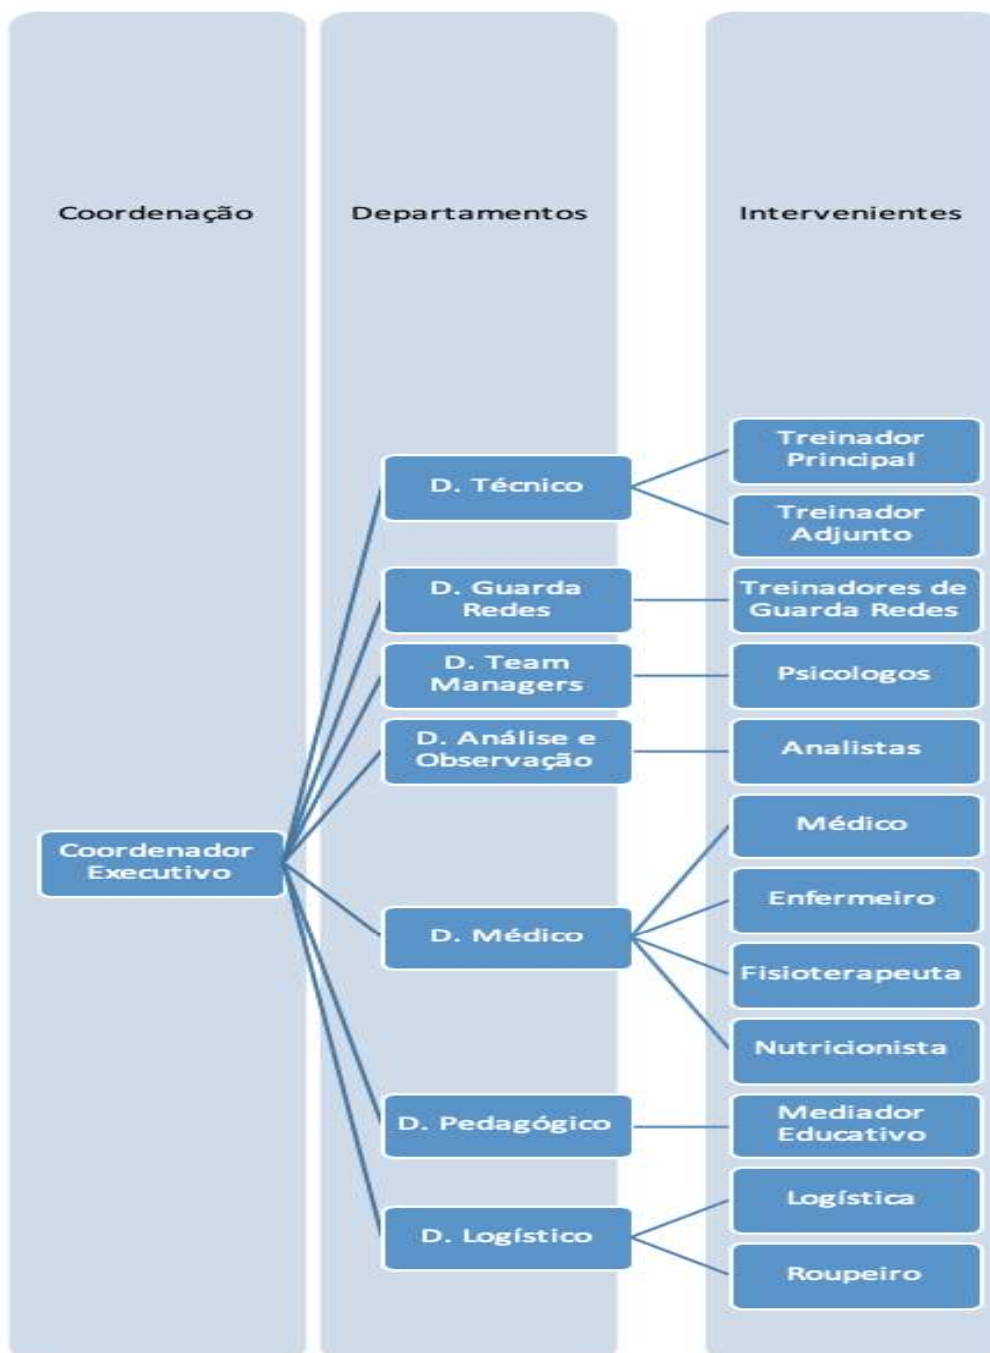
Coordenação

Departamentos

Intervenientes

Coordenador Executivo

D. Técnico

D. Guarda Redes

D. Team Managers

D. Análise e Observação

D. Médico

D. Pedagógico

D. Logístico

Treinador Principal

Treinador Adjunto

Treinadores de Guarda Redes

Psicologos

Analistas

Médico

Enfermeiro

Fisioterapeuta

Nutricionista

Mediador Educativo

Logística

Roupeiro